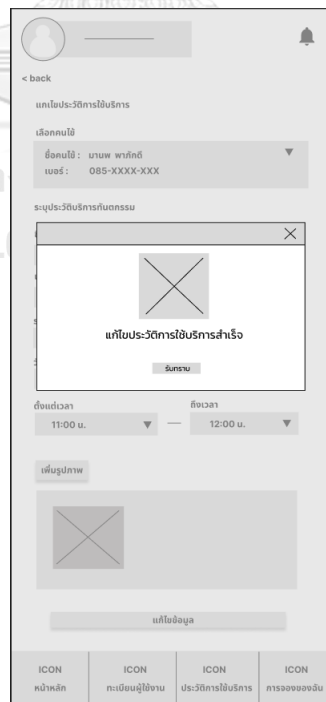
< back

แก้ไขประวัติการใช้บริการ

เลือกคนไข้

ชื่อคนไข้ : นายพ พากัทดี
เบอร์ : 085-XXXX-XXX

ระบุประวัติบริการทันตกรรม

แก้ไขประวัติการใช้บริการสำเร็จ

รับทราบ

ตั้งแต่เวลา
11:00 น.

ถึงเวลา
12:00 น.

เพิ่มรูปภาพ

แก้ไขข้อมูล

| ICON | ICON | ICON | ICON |
|---|---|---|---|
| หน้าหลัก | ทะเบียนผู้ใช้งาน | ประวัติการใช้บริการ | การจองของฉัน |